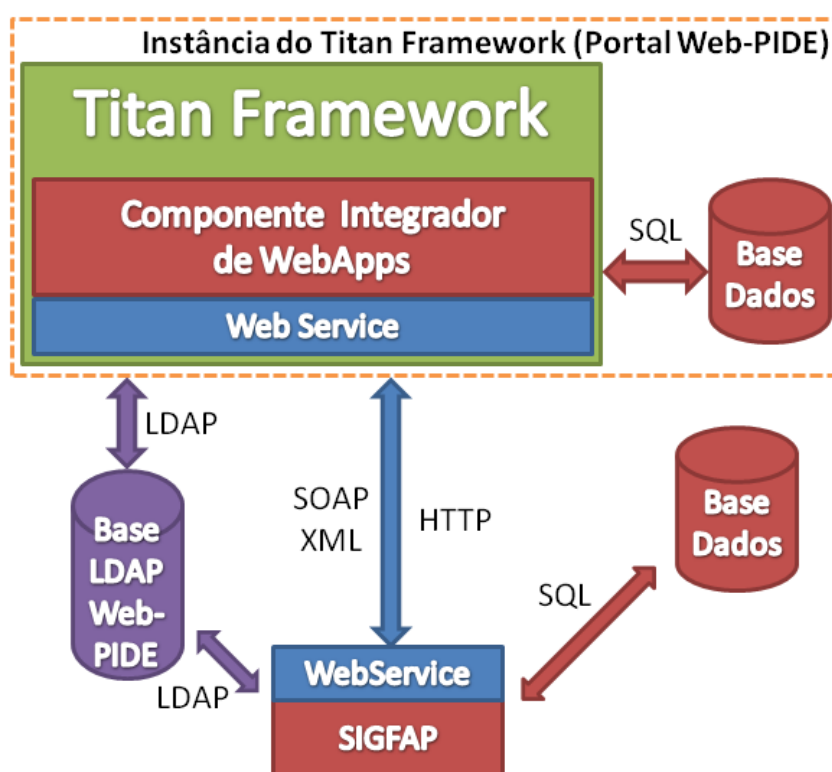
Instância do Titan Framework (Portal Web-PIDE)

Titan Framework

Componente Integrador de WebApps

Web Service

SQL

Base Dados

LDAP

SOAP XML

HTTP

Base Dados

SQL

Base LDAP Web-PIDE

LDAP

WebService

SIGFAP